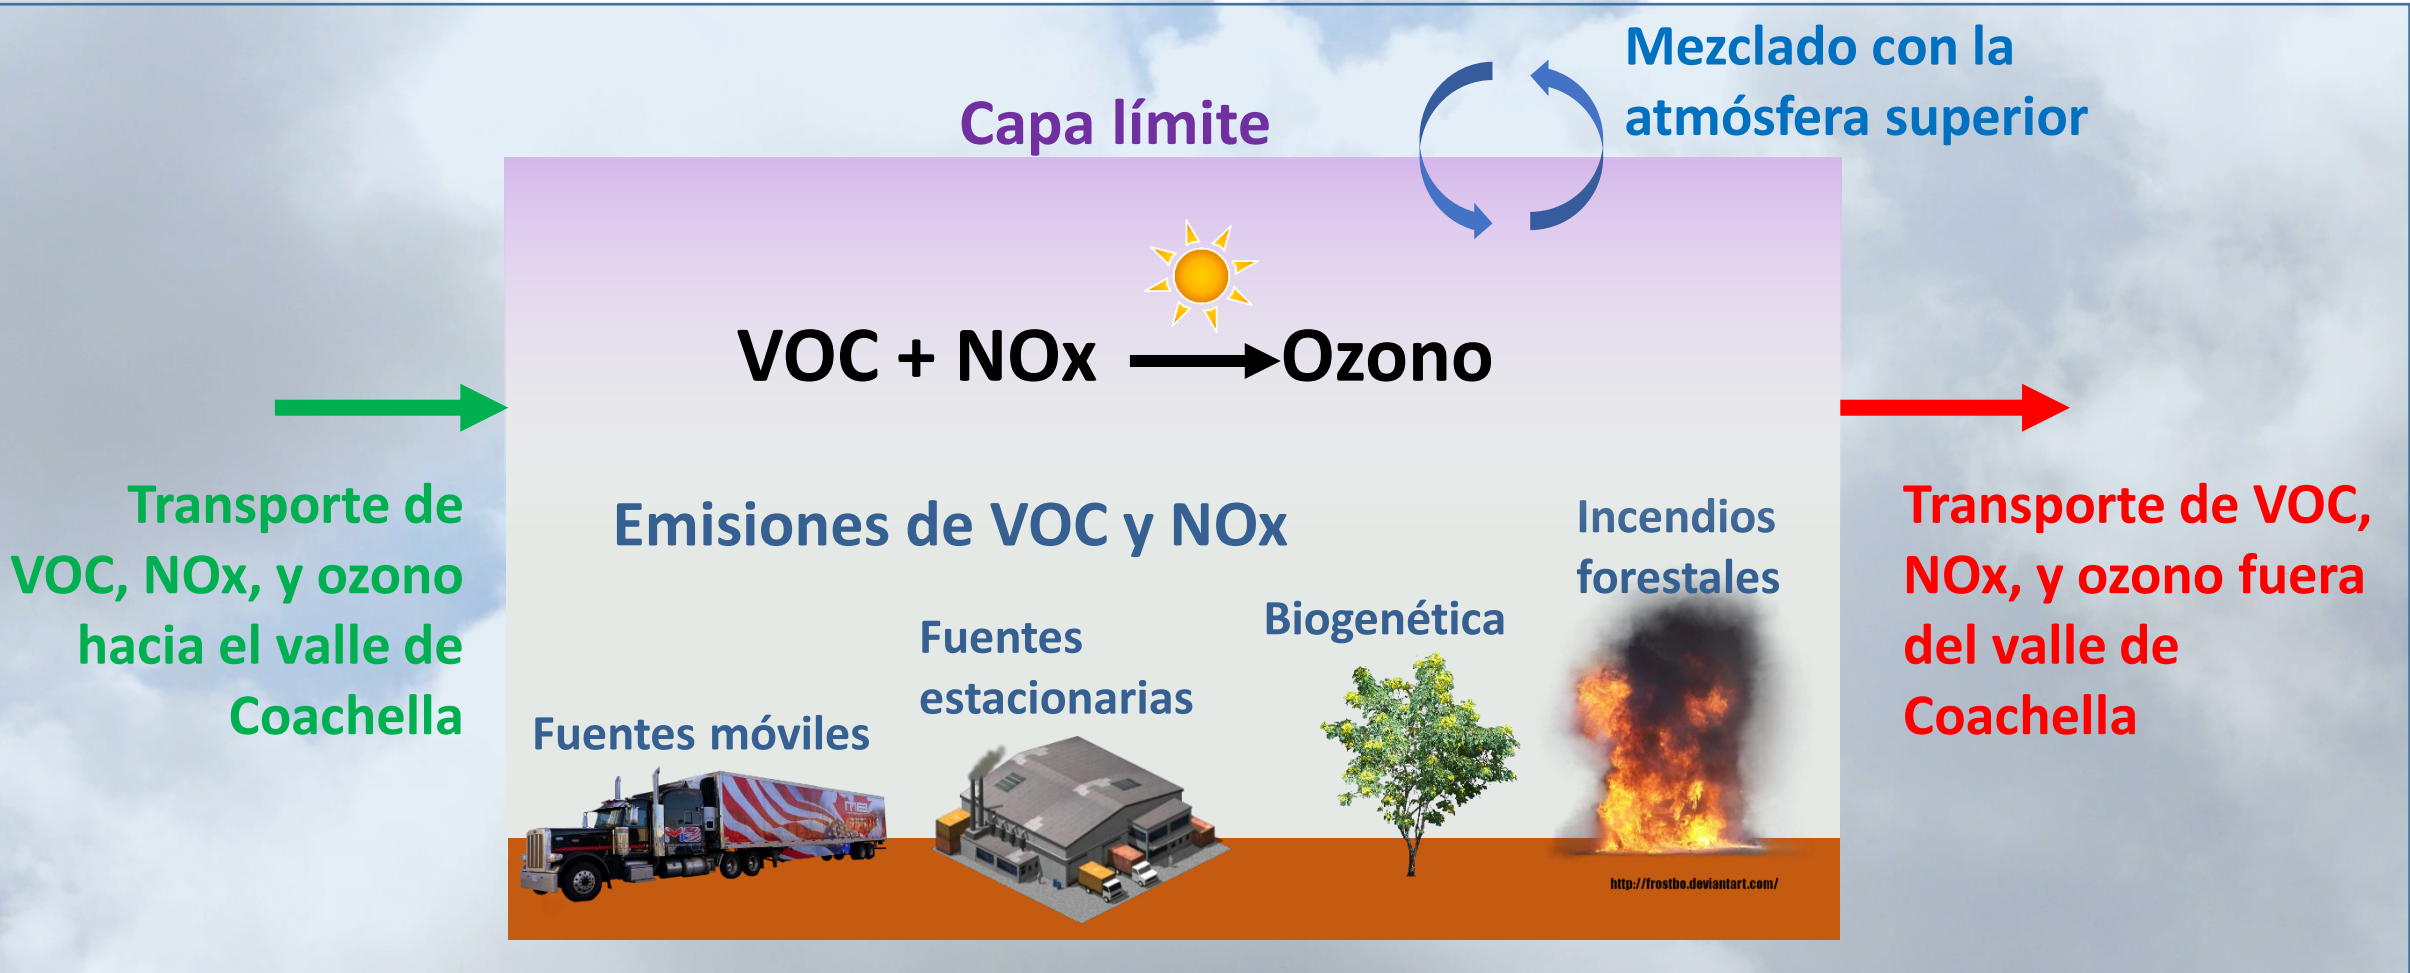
Capa límite

Mezclado con la atmósfera superior

VOC + NOx → Ozono

Transporte de VOC, NOx, y ozono hacia el valle de Coachella

Emisiones de VOC y NOx

Incendios forestales

Transporte de VOC, NOx, y ozono fuera del valle de Coachella

Fuentes estacionarias

Biogenética

Fuentes móviles

http://frostbo.deviantart.com/